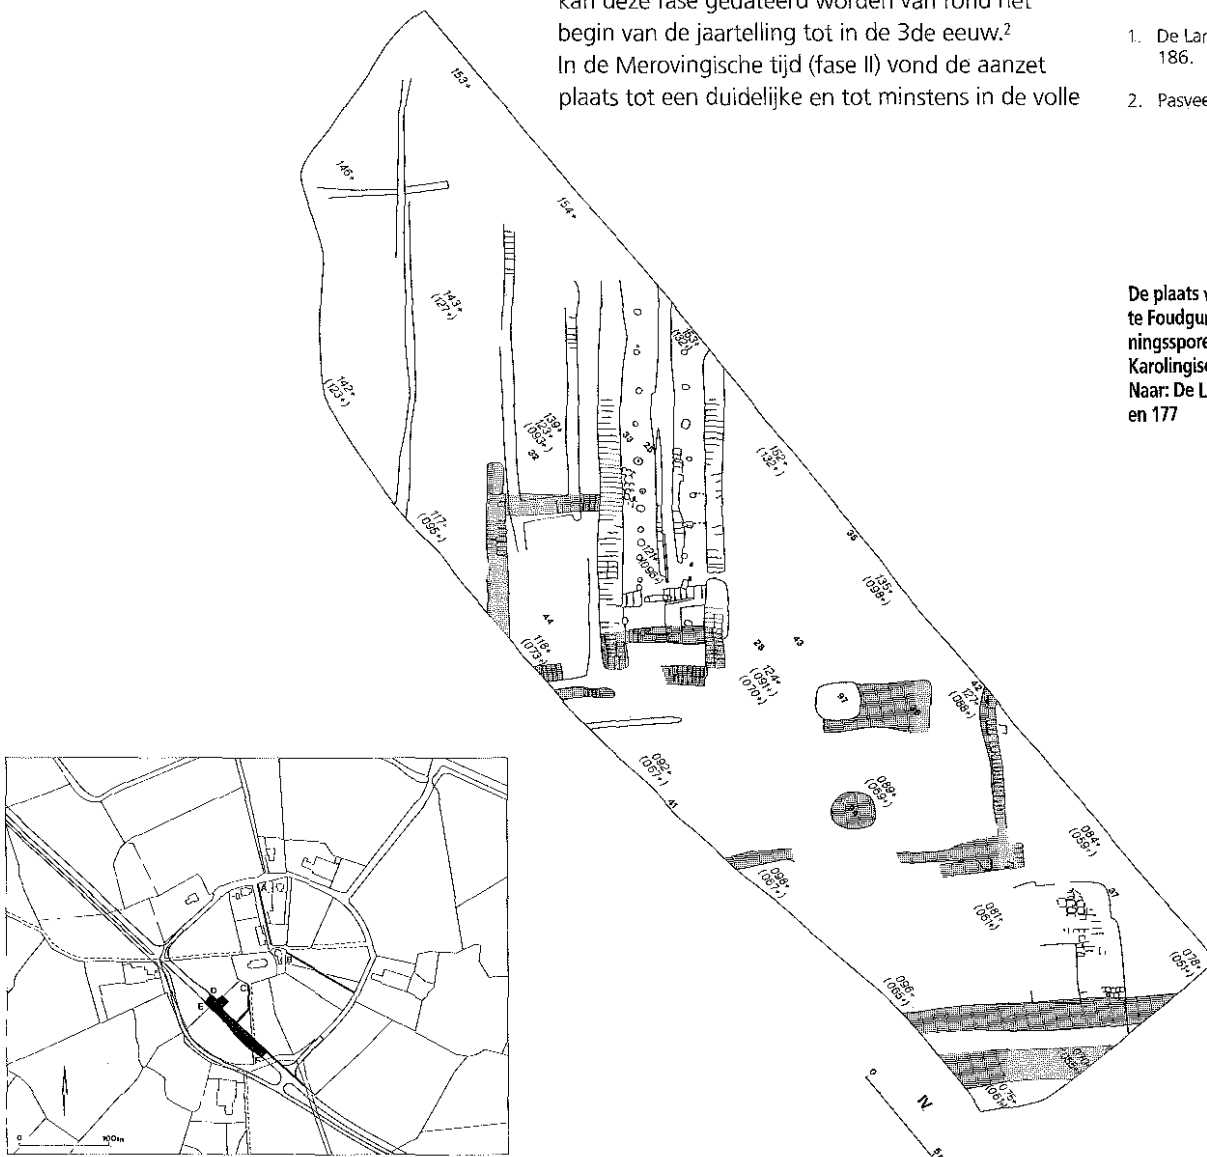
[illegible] deze fase gedateerd worden van rond het begin van de jaartelling tot in de 3de eeuw.²
In de Merovingische tijd (fase II) vond de aanzet plaats tot een duidelijke en tot minstens in de volle

1. De Lan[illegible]
186.

2. Pasvee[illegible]

De plaats v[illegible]
te Foudgu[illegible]
ningsspore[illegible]
Karolingisc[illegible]
Naar: De L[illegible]
en 177

153+
146+
154+
143+
(127+)
142+
(123+)
153+
(132+)
139+
123+
(093+)
33
32
25
152+
(132+)
117+
(095+)
121+
(096+)
36
135+
(098+)
44
118+
(073+)
28
43
124+
(091+)
(070+)
127+
(088+)
97
092+
(067+)
41
089+
(069+)
084+
(059+)
098+
(067+)
081+
(051+)
37
078+
(051+)
096+
(069+)
075+
(061+)
0
N
5
A
B
C
D
E
0
100m